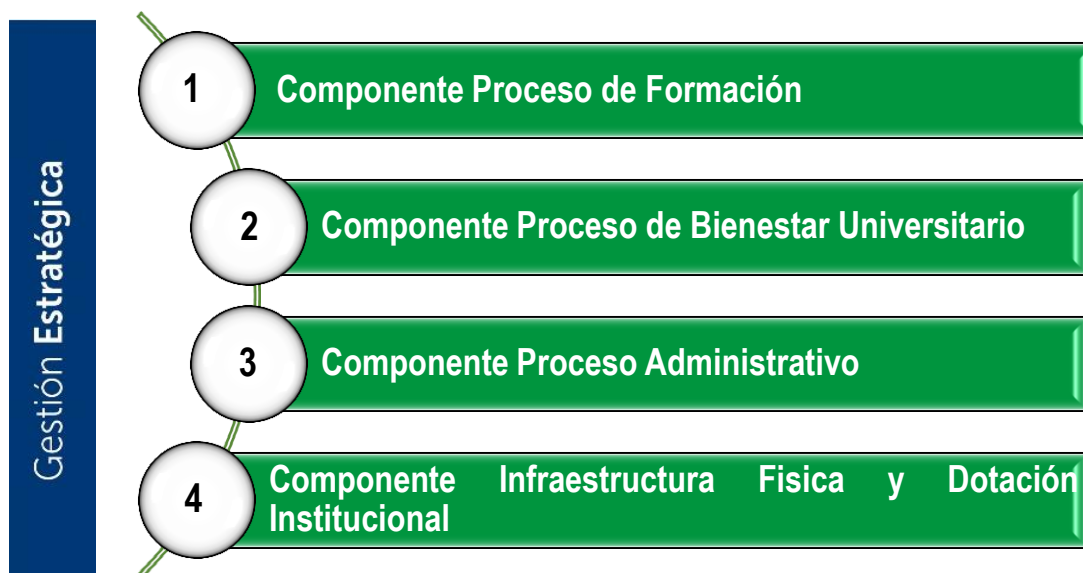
Gestión Estratégica

1 Componente Proceso de Formación

2 Componente Proceso de Bienestar Universitario

3 Componente Proceso Administrativo

4 Componente Infraestructura Fisica y Dotación Institucional